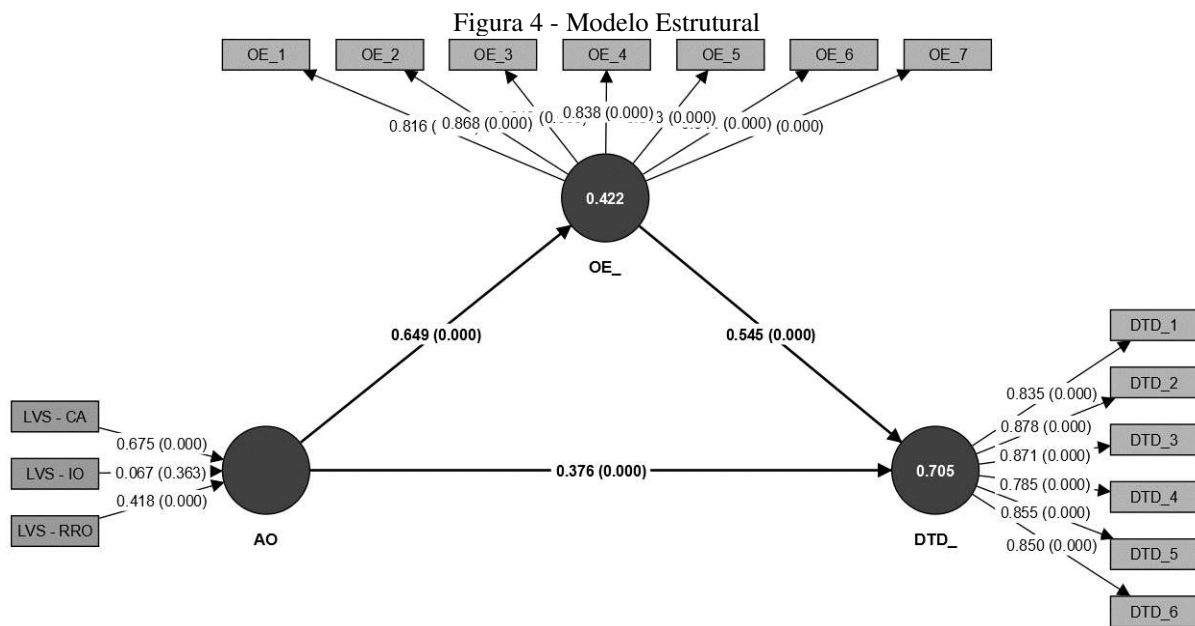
Figura 4 - Modelo Estrutural

OE_1 OE_2 OE_3 OE_4 OE_5 OE_6 OE_7

0.816 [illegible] 0.868 (0.000) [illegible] (0.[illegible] 0.838 (0.000) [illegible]3 (0.000) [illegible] (0.000) (0.000)

0.422

OE_

0.649 (0.000)

0.545 (0.000)

LVS - CA
LVS - IO
LVS - RRO

0.675 (0.000)
0.067 (0.363)
0.418 (0.000)

AO

0.376 (0.000)

0.705

DTD_

DTD_1
DTD_2
DTD_3
DTD_4
DTD_5
DTD_6

0.835 (0.000)
0.878 (0.000)
0.871 (0.000)
0.785 (0.000)
0.855 (0.000)
0.850 (0.000)